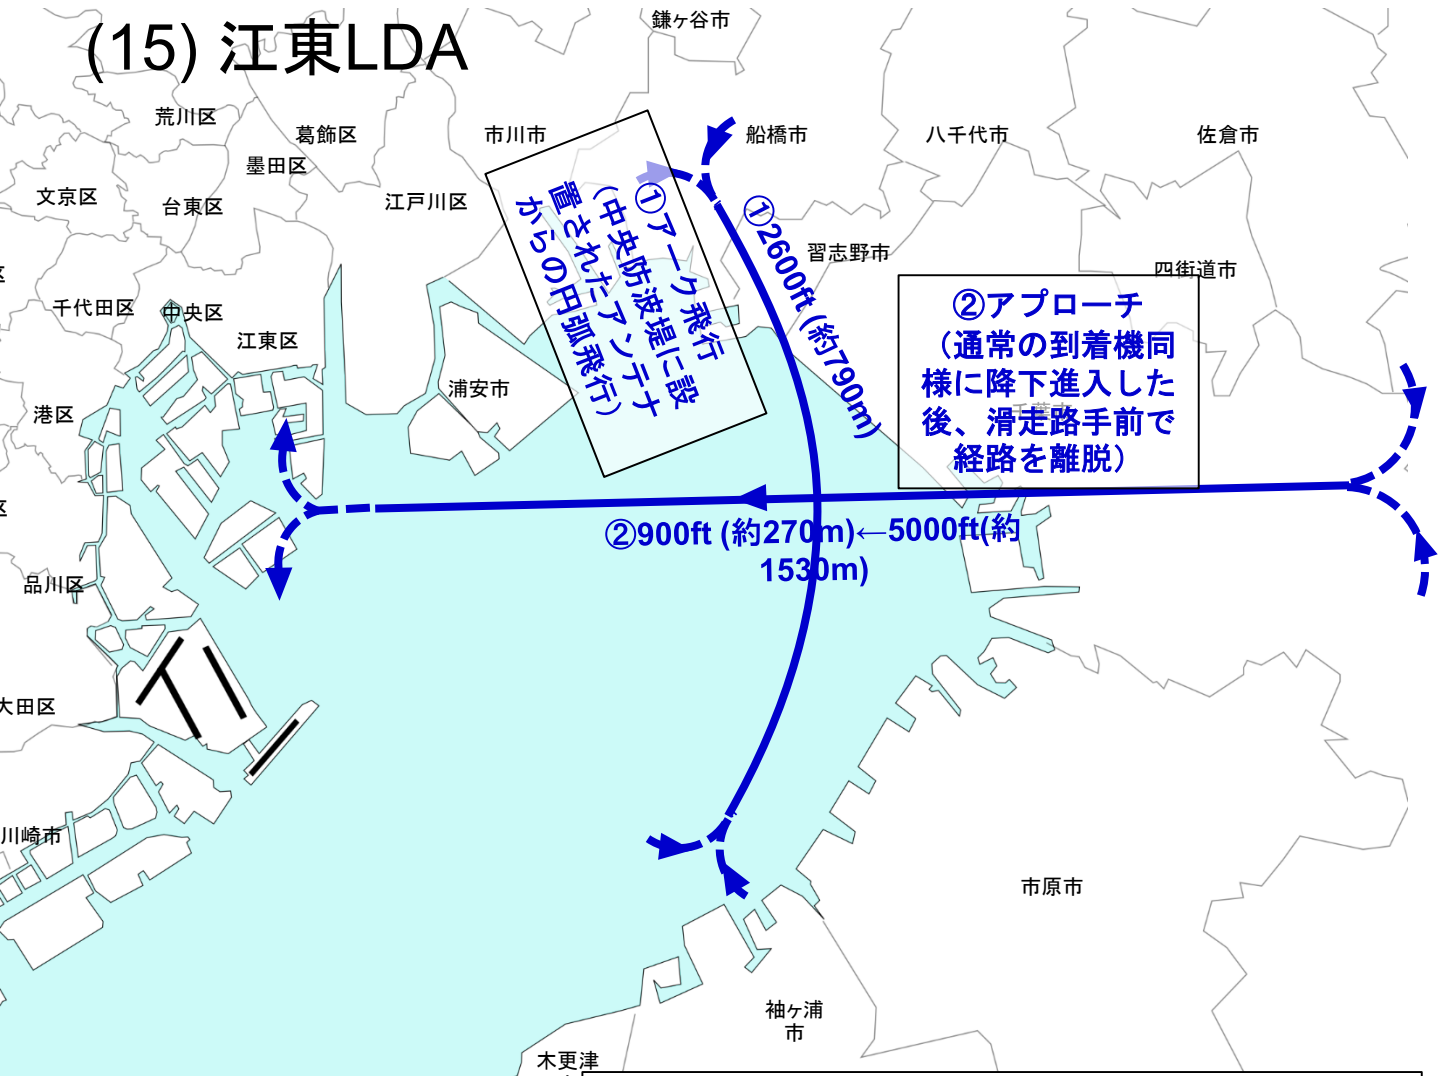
(15) 江東LDA

鎌ヶ谷市

荒川区

葛飾区

墨田区

市川市

船橋市

八千代市

佐倉市

文京区

台東区

江戸川区

①アーク飛行（中央防波堤に設置されたアンテナからの円弧飛行）

①2600ft (約790m)

習志野市

四街道市

千代田区

中央区

江東区

②アプローチ（通常の到着機同様に降下進入した後、滑走路手前で経路を離脱）

浦安市

港区

②900ft (約270m)←5000ft(約1530m)

品川区

大田区

川崎市

市原市

袖ヶ浦市

木更津